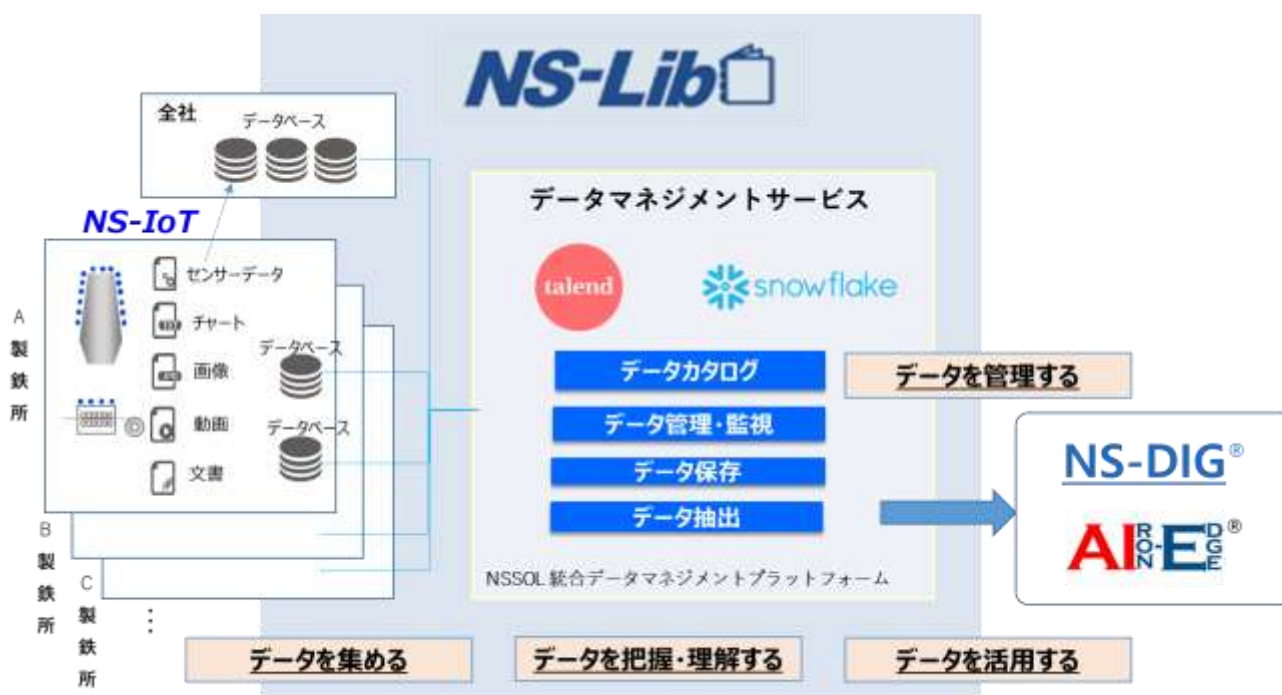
NS-Lib

全社
データベース

NS-IoT

A製鉄所
センサーデータ
チャート
画像
動画
文書
データベース
データベース

B製鉄所

C製鉄所

データマネジメントサービス

talend
snowflake

データカタログ
データ管理・監視
データ保存
データ抽出

NSSOL 統合データマネジメントプラットフォーム

データを管理する

NS-DIG®

AI RON EDGE®

データを集める
データを把握・理解する
データを活用する